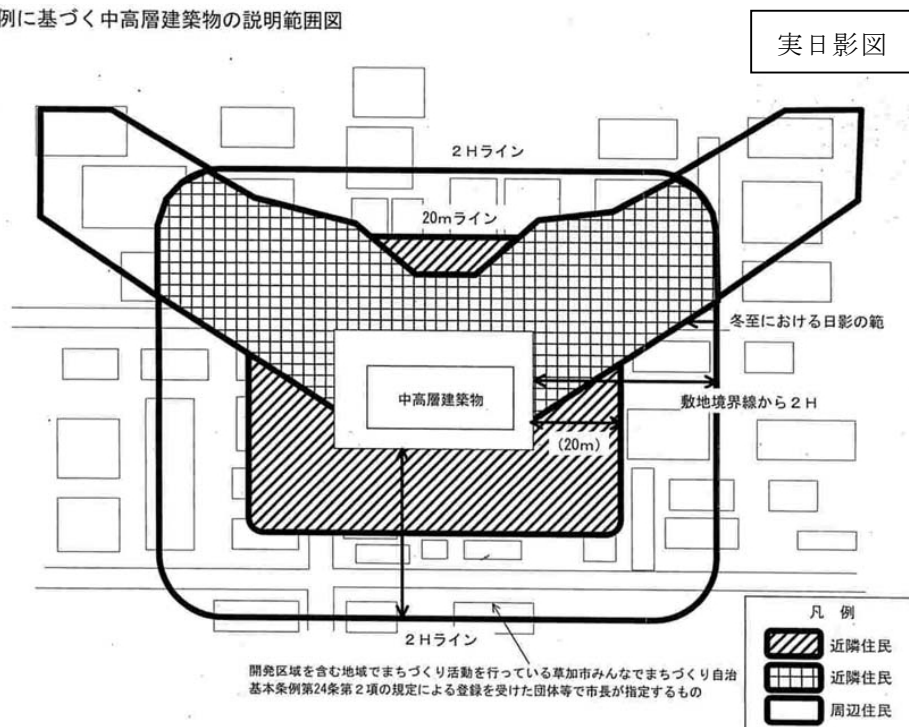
例に基づく中高層建築物の説明範囲図

実日影図

2Hライン

20mライン

冬至における日影の範

中高層建築物

敷地境界線から2H

(20m)

2Hライン

開発区域を含む地域でまちづくり活動を行っている草加市みんなでまちづくり自治基本条例第24条第2項の規定による登録を受けた団体等で市長が指定するもの

凡例
近隣住民
近隣住民
周辺住民